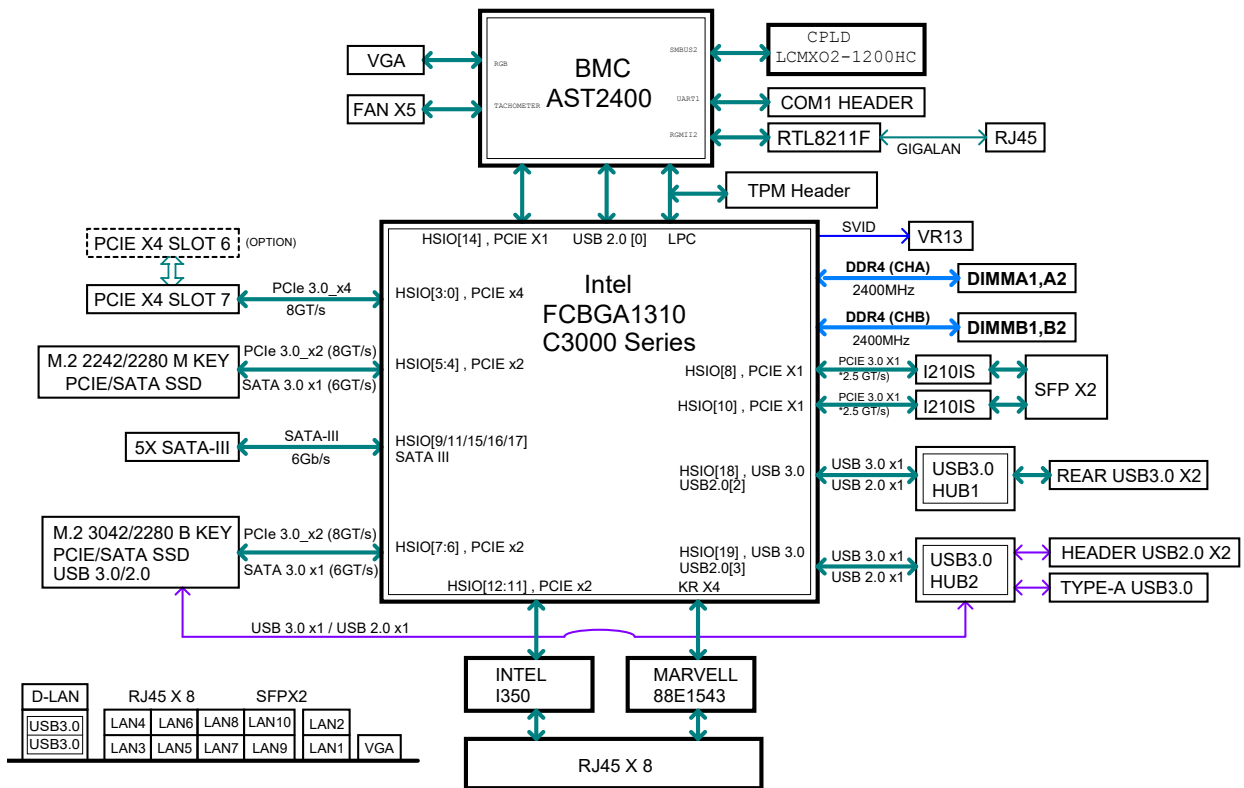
VGA

FAN X5

RGB

TACHOMETER

BMC
AST2400

SMBUS2

UART1

RGMII2

CPLD
LCMXO2-1200HC

COM1 HEADER

RTL8211F

GIGALAN

RJ45

TPM Header

PCIE X4 SLOT 6 (OPTION)

PCIE X4 SLOT 7

PCIe 3.0_x4
8GT/s

M.2 2242/2280 M KEY
PCIE/SATA SSD

PCIe 3.0_x2 (8GT/s)
SATA 3.0 x1 (6GT/s)

5X SATA-III

SATA-III
6Gb/s

M.2 3042/2280 B KEY
PCIE/SATA SSD
USB 3.0/2.0

PCIe 3.0_x2 (8GT/s)
SATA 3.0 x1 (6GT/s)

HSIO[14] , PCIE X1

USB 2.0 [0]

LPC

Intel
FCBGA1310
C3000 Series

HSIO[3:0] , PCIE x4

HSIO[5:4] , PCIE x2

HSIO[8] , PCIE X1

HSIO[10] , PCIE X1

HSIO[9/11/15/16/17]
SATA III

HSIO[18] , USB 3.0
USB2.0[2]

HSIO[7:6] , PCIE x2

HSIO[19] , USB 3.0
USB2.0[3]

HSIO[12:11] , PCIE x2

KR X4

SVID

VR13

DDR4 (CHA)
2400MHz

DIMMA1,A2

DDR4 (CHB)
2400MHz

DIMMB1,B2

PCIE 3.0 X1
*2.5 GT/s)

I210IS

PCIE 3.0 X1
*2.5 GT/s)

I210IS

SFP X2

USB 3.0 x1
USB 2.0 x1

USB3.0
HUB1

REAR USB3.0 X2

USB 3.0 x1
USB 2.0 x1

USB3.0
HUB2

HEADER USB2.0 X2

TYPE-A USB3.0

USB 3.0 x1 / USB 2.0 x1

INTEL
I350

MARVELL
88E1543

RJ45 X 8

D-LAN

USB3.0
USB3.0

RJ45 X 8

SFPX2

| LAN4 | LAN6 | LAN8 | LAN10 |
|---|---|---|---|
| LAN3 | LAN5 | LAN7 | LAN9 |

LAN2
LAN1

VGA